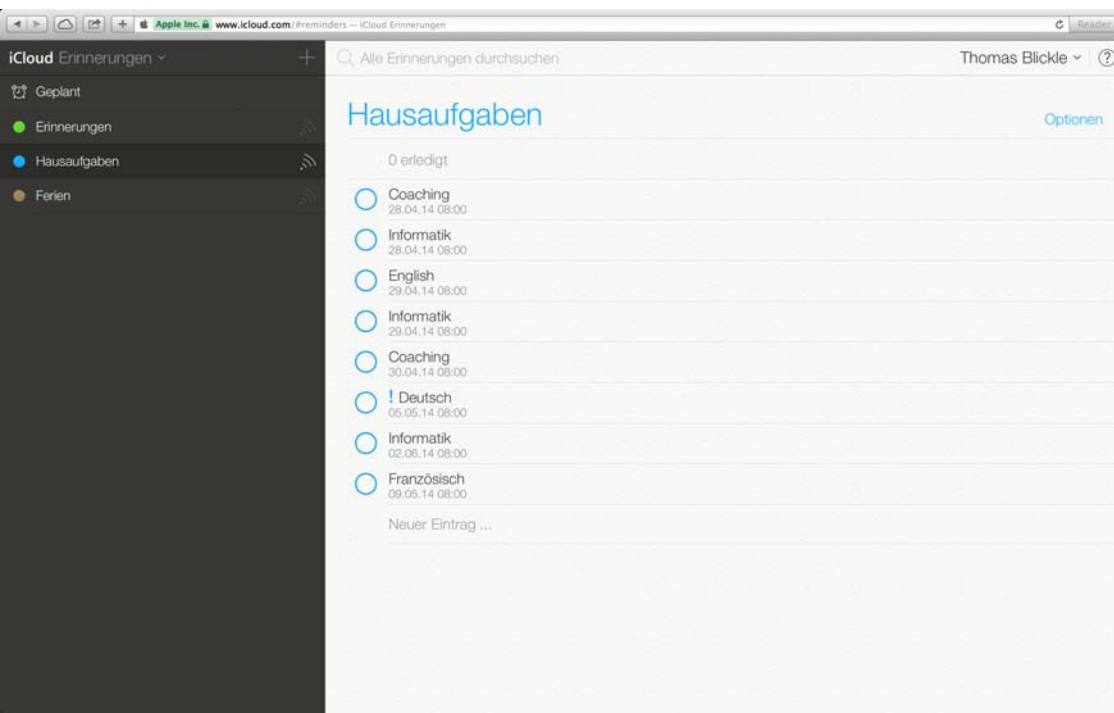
Apple Inc. www.icloud.com/#reminders — iCloud Erinnerungen

Reader

iCloud Erinnerungen

Alle Erinnerungen durchsuchen

Thomas Blickle

?

Geplant

Erinnerungen

Hausaufgaben

Ferien

Hausaufgaben

Optionen

0 erledigt

Coaching
28.04.14 08:00

Informatik
28.04.14 08:00

English
29.04.14 08:00

Informatik
29.04.14 08:00

Coaching
30.04.14 08:00

! Deutsch
05.05.14 08:00

Informatik
02.06.14 08:00

Französisch
09.05.14 08:00

Neuer Eintrag ...